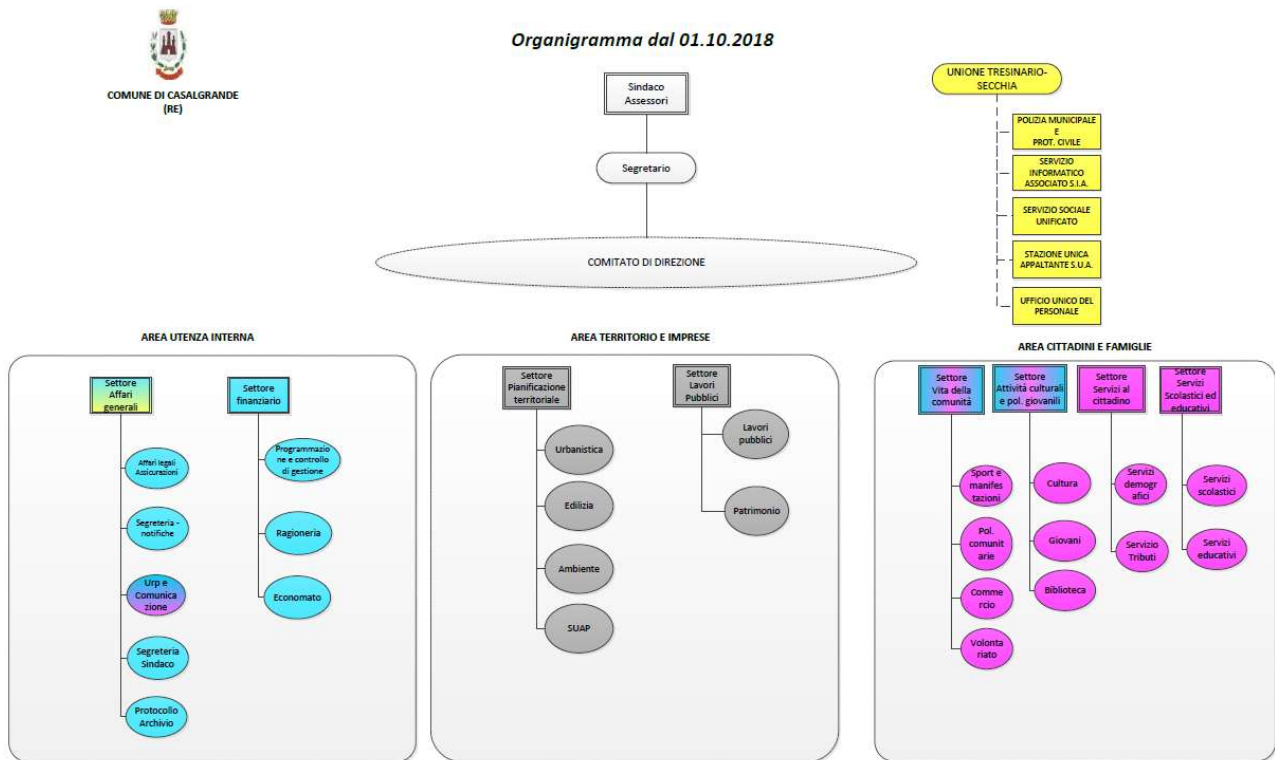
COMUNE DI CASALGRANDE (RE)

Organigramma dal 01.10.2018

Sindaco Assessori

Segretario

COMITATO DI DIREZIONE

UNIONE TRESINARIO-SECCHIA

POLIZIA MUNICIPALE E PROT. CIVILE

SERVIZIO INFORMATICO ASSOCIATO S.I.A.

SERVIZIO SOCIALE UNIFICATO

STAZIONE UNICA APPALTANTE S.U.A.

UFFICIO UNICO DEL PERSONALE

AREA UTENZA INTERNA

Settore Affari generali

Affari legali Assicurazioni

Segreteria - notifiche

Urp e Comunicazione

Segreteria Sindaco

Protocollo Archivio

Settore finanziario

Programmazione e controllo di gestione

Ragioneria

Economato

AREA TERRITORIO E IMPRESE

Settore Pianificazione territoriale

Urbanistica

Edilizia

Ambiente

SUAP

Settore Lavori Pubblici

Lavori pubblici

Patrimonio

AREA CITTADINI E FAMIGLIE

Settore Vita della comunità

Sport e manifestazioni

Pol. comunitarie

Commercio

Volontariato

Settore Attività culturali e pol. giovanili

Cultura

Giovani

Biblioteca

Settore Servizi al cittadino

Servizi demografici

Servizio Tributi

Settore Servizi Scolastici ed educativi

Servizi scolastici

Servizi educativi